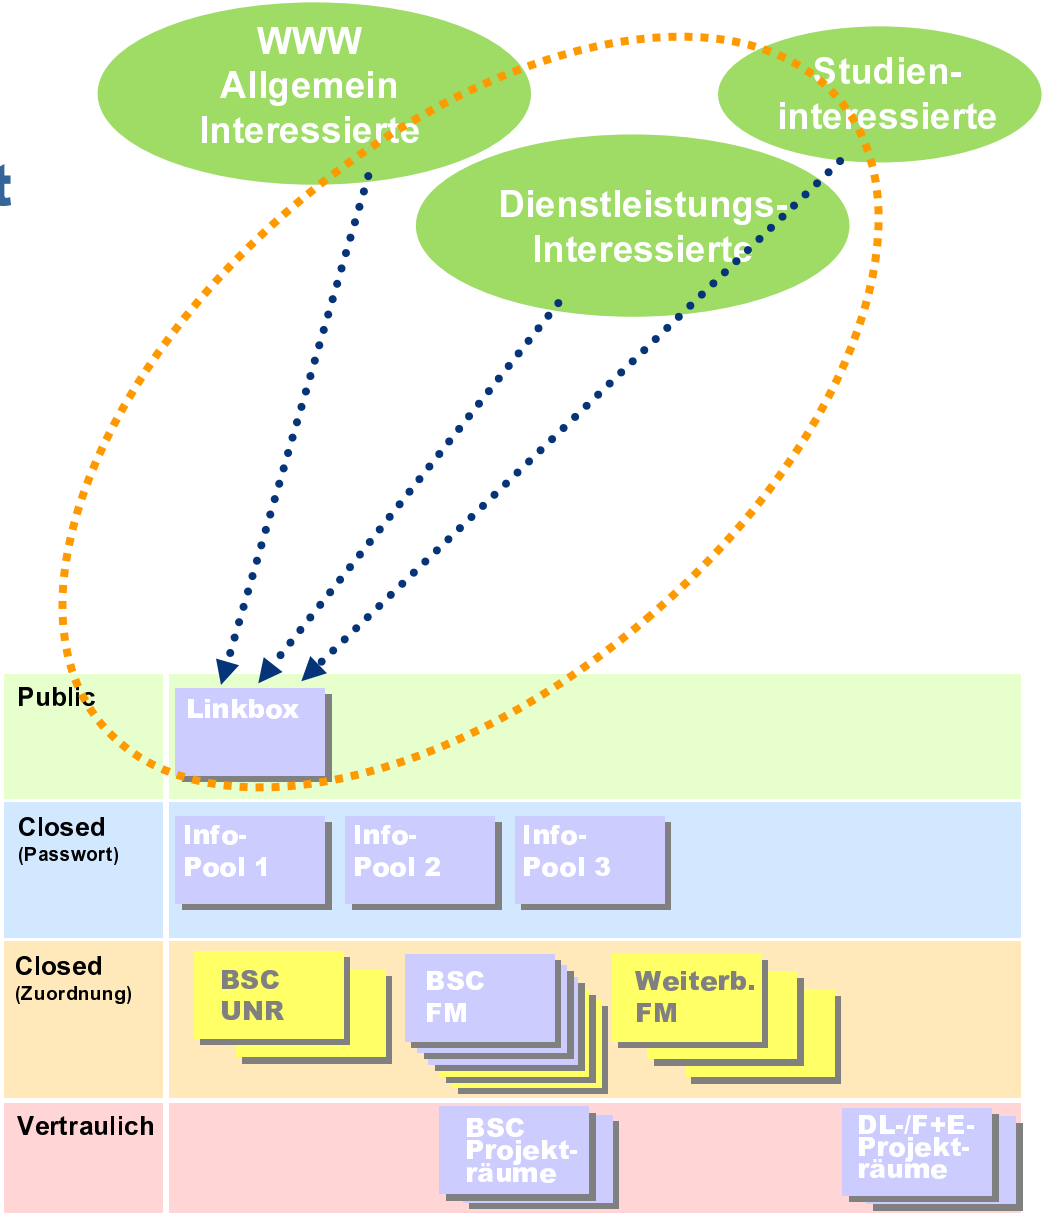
t

WWW Allgemein Interessierte

Studieninteressierte

Dienstleistungs-Interessierte

Public

Linkbox

Closed
(Passwort)

Info-Pool 1

Info-Pool 2

Info-Pool 3

Closed
(Zuordnung)

BSC UNR

BSC FM

Weiterb. FM

Vertraulich

BSC Projekträume

DL-/F+E-Projekträume